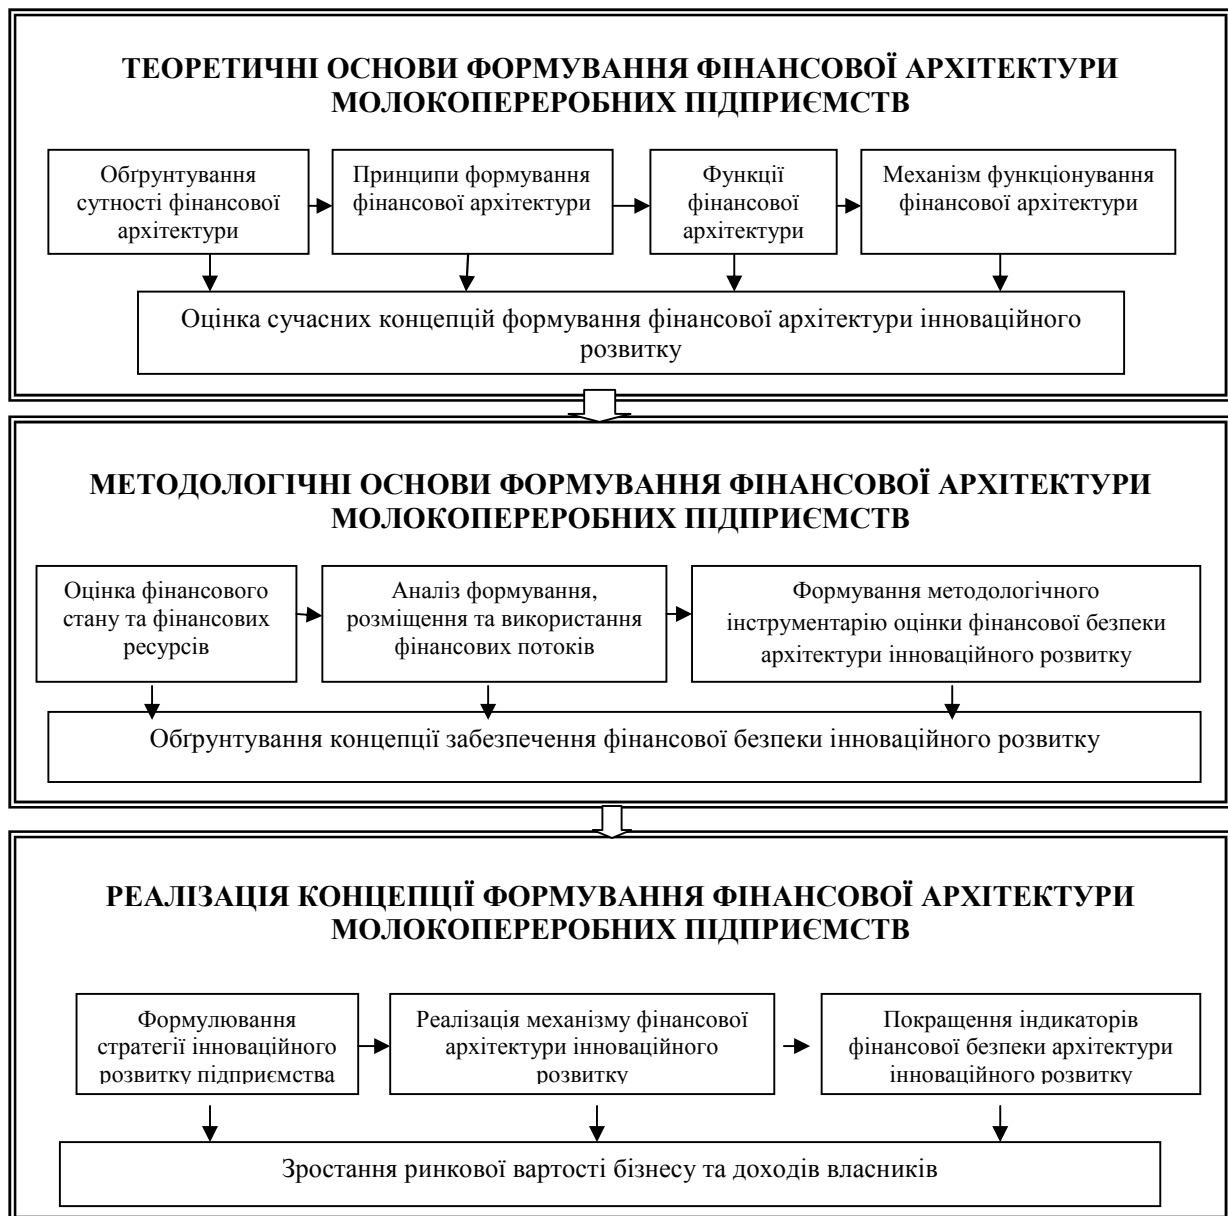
ТЕОРЕТИЧНІ ОСНОВИ ФОРМУВАННЯ ФІНАНСОВОЇ АРХІТЕКТУРИ МОЛОКОПЕРЕРОБНИХ ПІДПРИЄМСТВ

Обґрунтування сутності фінансової архітектури

Принципи формування фінансової архітектури

Функції фінансової архітектури

Механізм функціонування фінансової архітектури

Оцінка сучасних концепцій формування фінансової архітектури інноваційного розвитку

МЕТОДОЛОГІЧНІ ОСНОВИ ФОРМУВАННЯ ФІНАНСОВОЇ АРХІТЕКТУРИ МОЛОКОПЕРЕРОБНИХ ПІДПРИЄМСТВ

Оцінка фінансового стану та фінансових ресурсів

Аналіз формування, розміщення та використання фінансових потоків

Формування методологічного інструментарію оцінки фінансової безпеки архітектури інноваційного розвитку

Обґрунтування концепції забезпечення фінансової безпеки інноваційного розвитку

РЕАЛІЗАЦІЯ КОНЦЕПЦІЇ ФОРМУВАННЯ ФІНАНСОВОЇ АРХІТЕКТУРИ МОЛОКОПЕРЕРОБНИХ ПІДПРИЄМСТВ

Формулювання стратегії інноваційного розвитку підприємства

Реалізація механізму фінансової архітектури інноваційного розвитку

Покращення індикаторів фінансової безпеки архітектури інноваційного розвитку

Зростання ринкової вартості бізнесу та доходів власників